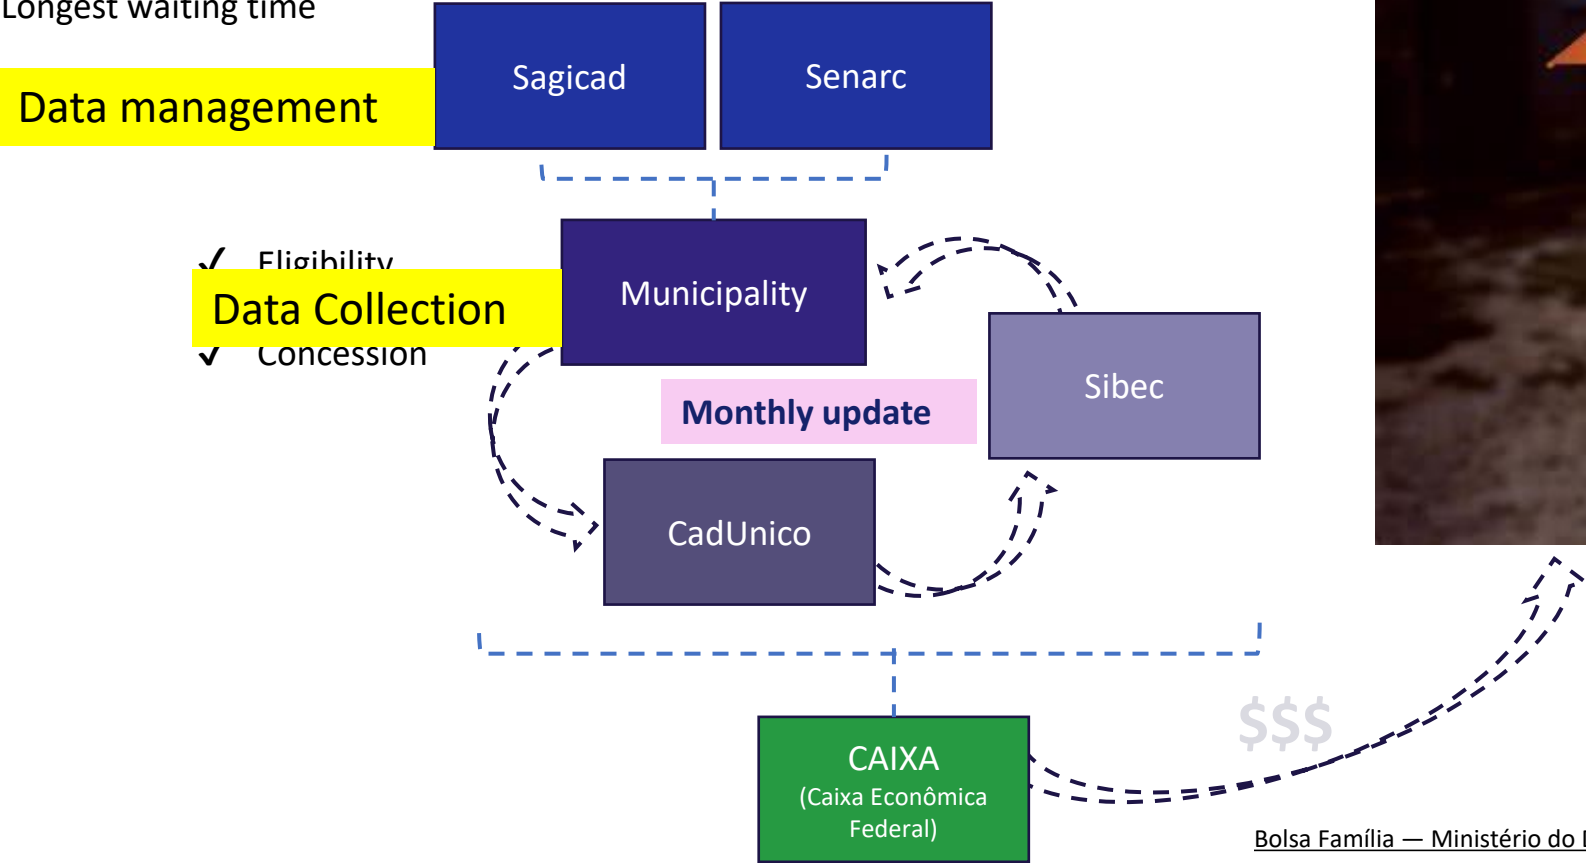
Longest waiting time

Data management

Sagicad

Senarc

✓ Eligibility

Data Collection

✓ Concession

Municipality

Sibec

Monthly update

CadUnico

$$$

CAIXA
(Caixa Econômica Federal)

Bolsa Família — Ministério do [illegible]